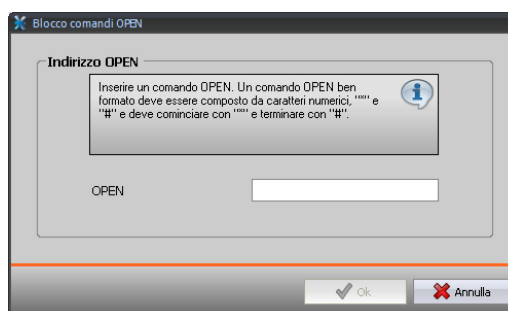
Blocco comandi OPEN

Indirizzo OPEN

Inserire un comando OPEN. Un comando OPEN ben formato deve essere composto da caratteri numerici, "*" e "#" e deve cominciare con "*" e terminare con "#".

OPEN

Ok

Annulla